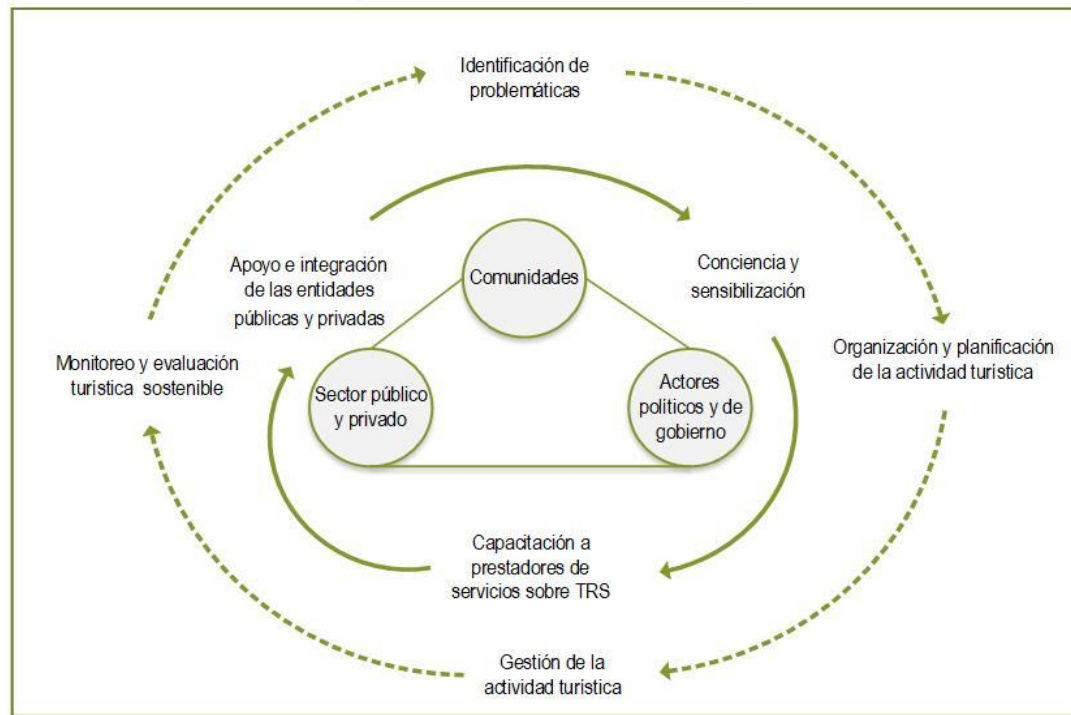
Identificación de problemáticas

Apoyo e integración de las entidades públicas y privadas

Comunidades

Conciencia y sensibilización

Monitoreo y evaluación turística sostenible

Sector público y privado

Actores políticos y de gobierno

Organización y planificación de la actividad turística

Capacitación a prestadores de servicios sobre TRS

Gestión de la actividad turística